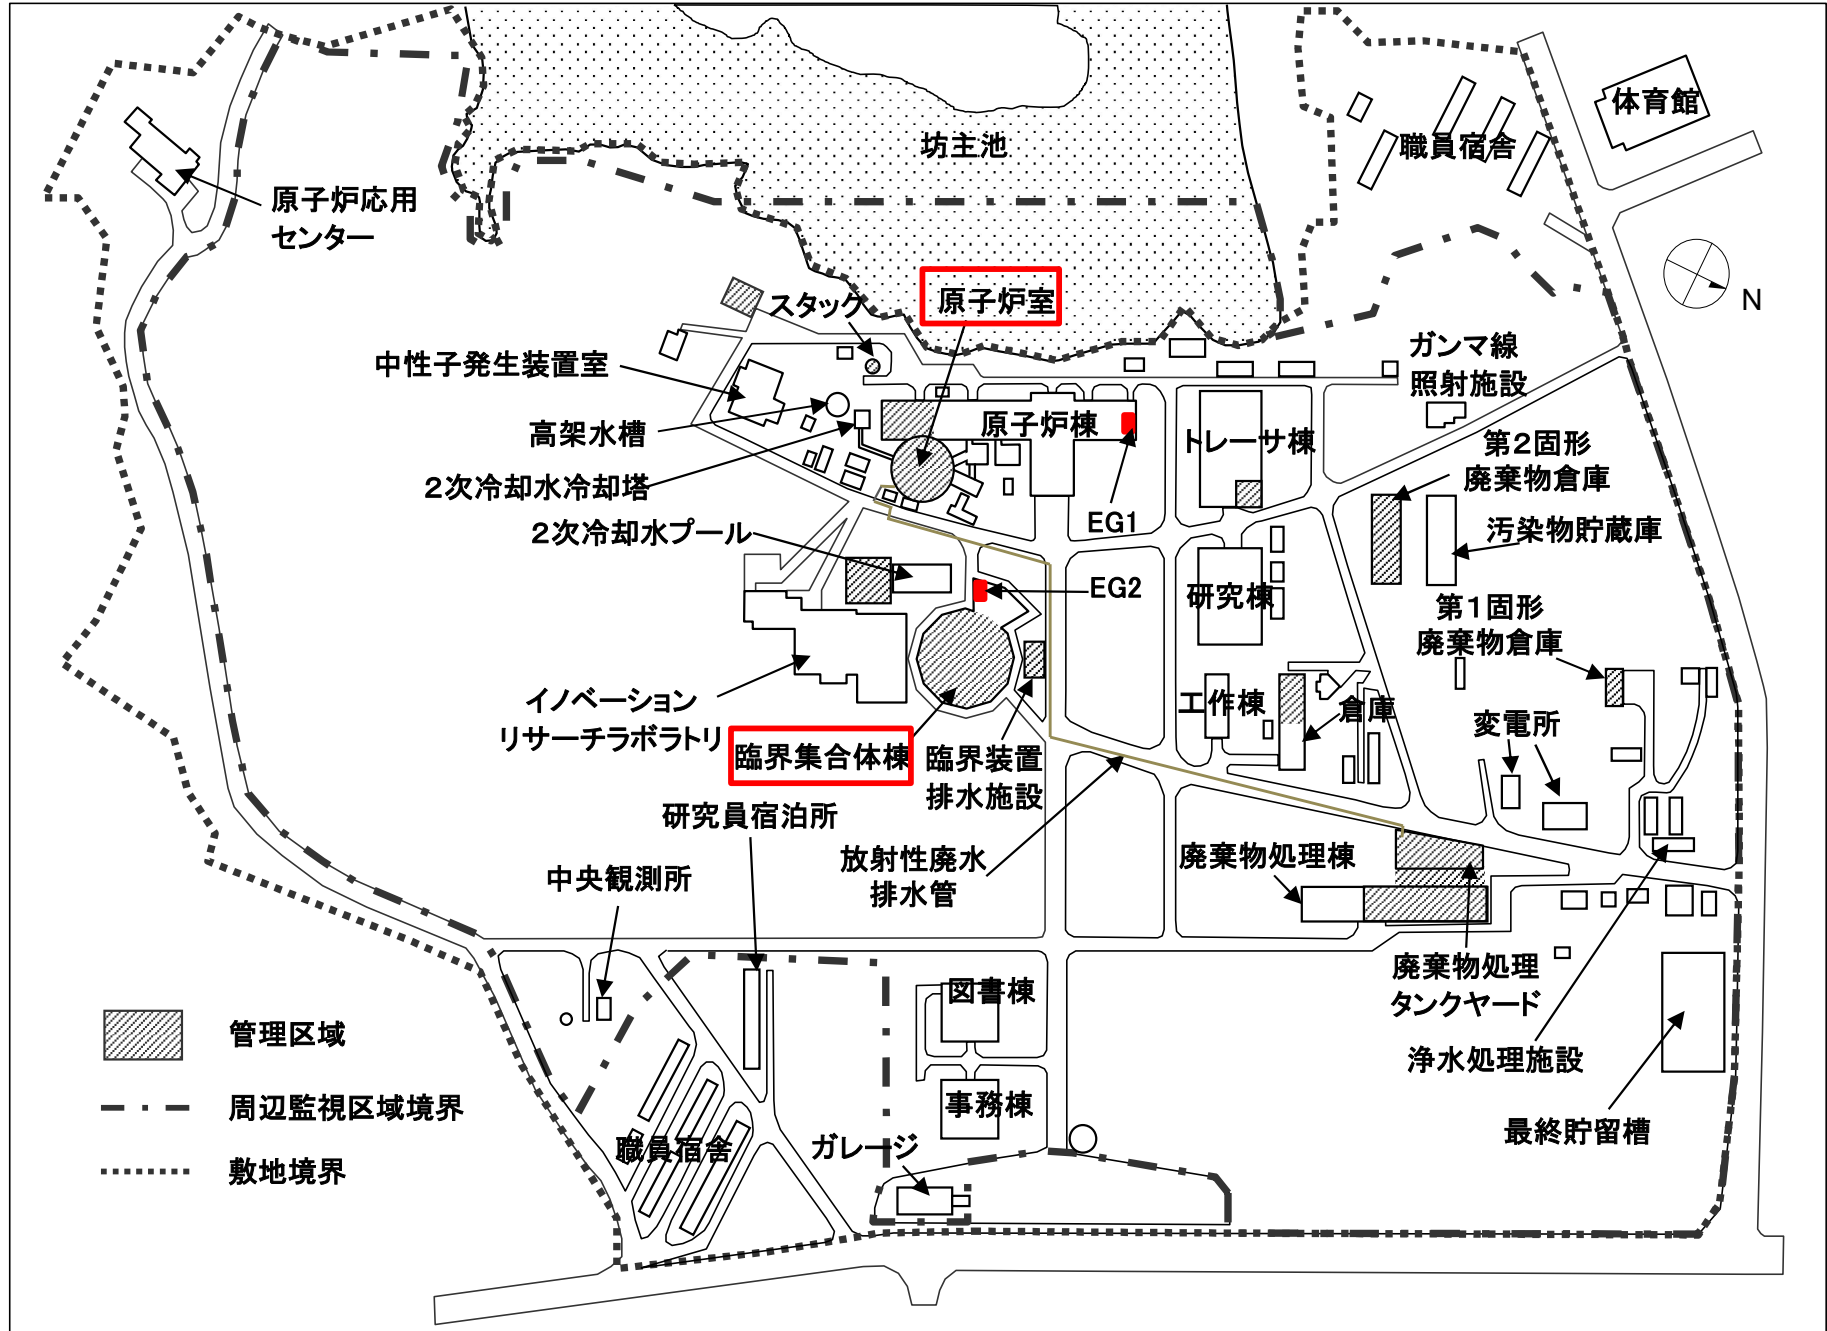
坊主池

体育館

職員宿舎

原子炉応用
センター

スタック

原子炉室

N

ガンマ線
照射施設

中性子発生装置室

高架水槽

原子炉棟

トレーサ棟

第2固形
廃棄物倉庫

2次冷却水冷却塔

EG1

汚染物貯蔵庫

2次冷却水プール

EG2

研究棟

第1固形
廃棄物倉庫

イノベーション
リサーチラボラトリ

工作棟

倉庫

変電所

臨界集合体棟

臨界装置
排水施設

研究員宿泊所

放射性廃水
排水管

廃棄物処理棟

中央観測所

廃棄物処理
タンクヤード

浄水処理施設

図書棟

管理区域

周辺監視区域境界

事務棟

最終貯留槽

敷地境界

職員宿舎

ガレージ